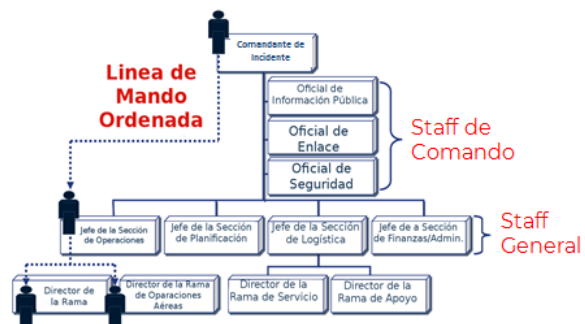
Comandante de Incidente

Linea de Mando Ordenada

Oficial de Información Pública

Oficial de Enlace

Oficial de Seguridad

Staff de Comando

Jefe de la Sección de Operaciones

Jefe de la Sección de Planificación

Jefe de la Sección de Logística

Jefe de a Sección de Finanzas/Admin.

Staff General

Director de la Rama

Director de la Rama de Operaciones Aéreas

Director de la Rama de Servicio

Director de la Rama de Apoyo